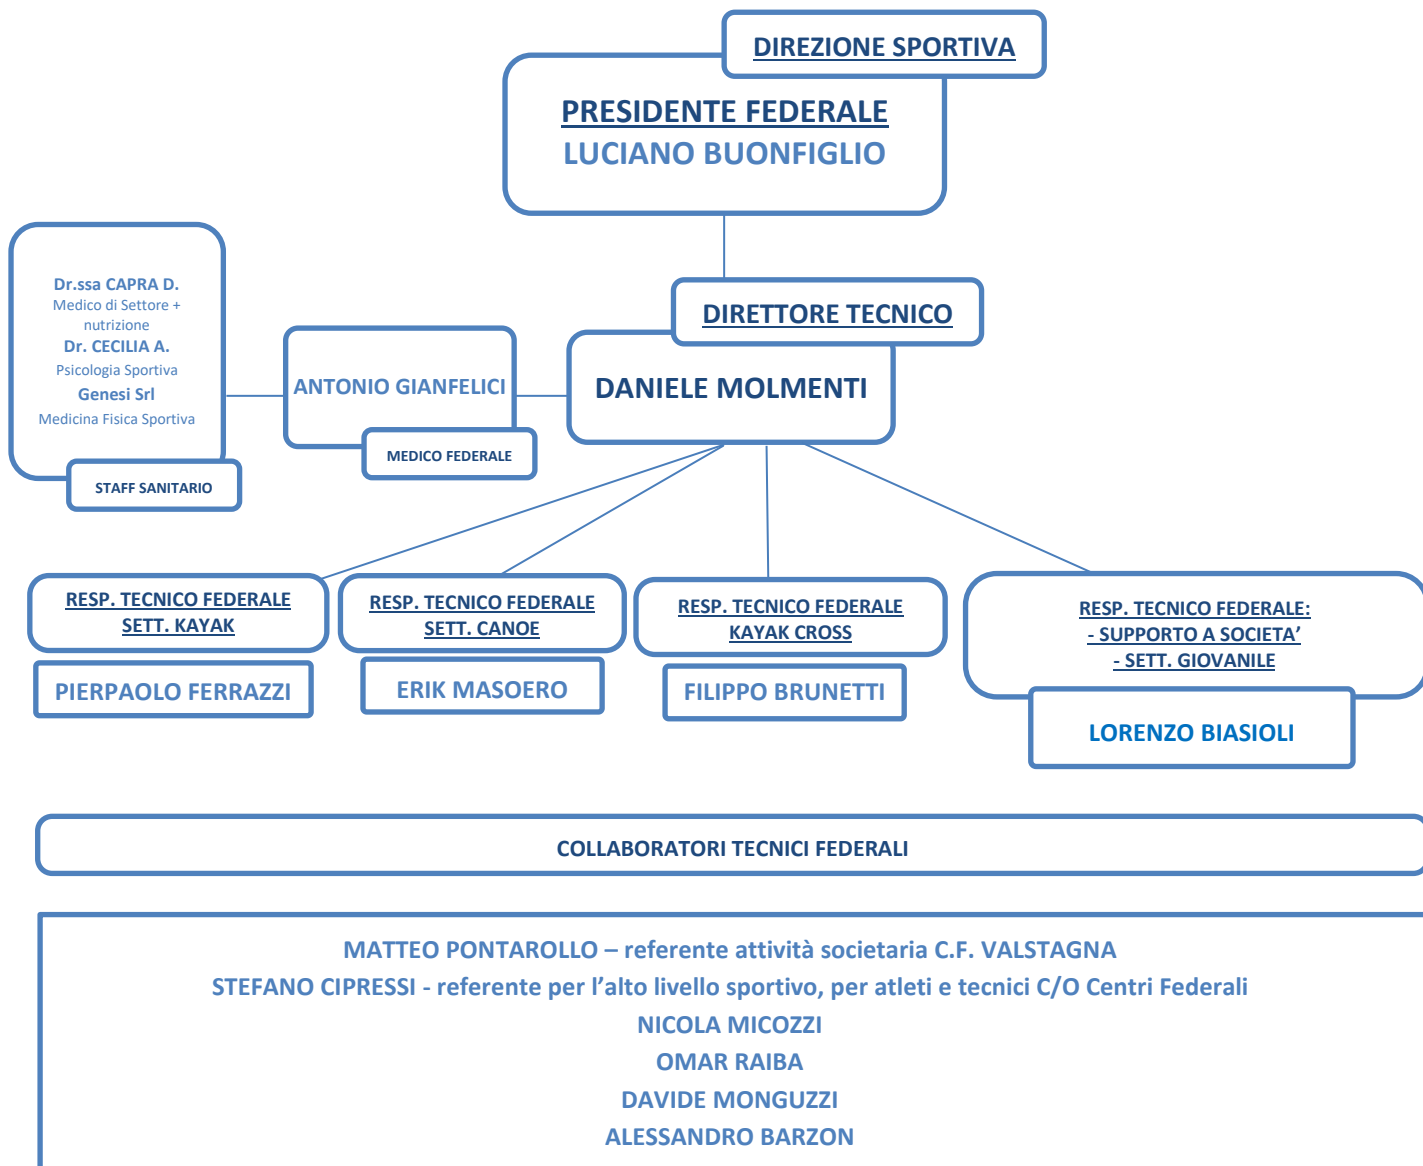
DIREZIONE SPORTIVA

PRESIDENTE FEDERALE
LUCIANO BUONFIGLIO

Dr.ssa CAPRA D.
Medico di Settore + nutrizione
Dr. CECILIA A.
Psicologia Sportiva
Genesi Srl
Medicina Fisica Sportiva

STAFF SANITARIO

ANTONIO GIANFELICI

MEDICO FEDERALE

DIRETTORE TECNICO

DANIELE MOLMENTI

RESP. TECNICO FEDERALE SETT. KAYAK

PIERPAOLO FERRAZZI

RESP. TECNICO FEDERALE SETT. CANOE

ERIK MASOERO

RESP. TECNICO FEDERALE KAYAK CROSS

FILIPPO BRUNETTI

RESP. TECNICO FEDERALE:
- SUPPORTO A SOCIETA'
- SETT. GIOVANILE

LORENZO BIASIOLI

COLLABORATORI TECNICI FEDERALI

MATTEO PONTAROLLO – referente attività societaria C.F. VALSTAGNA
STEFANO CIPRESSI - referente per l'alto livello sportivo, per atleti e tecnici C/O Centri Federali
NICOLA MICOZZI
OMAR RAIBA
DAVIDE MONGUZZI
ALESSANDRO BARZON